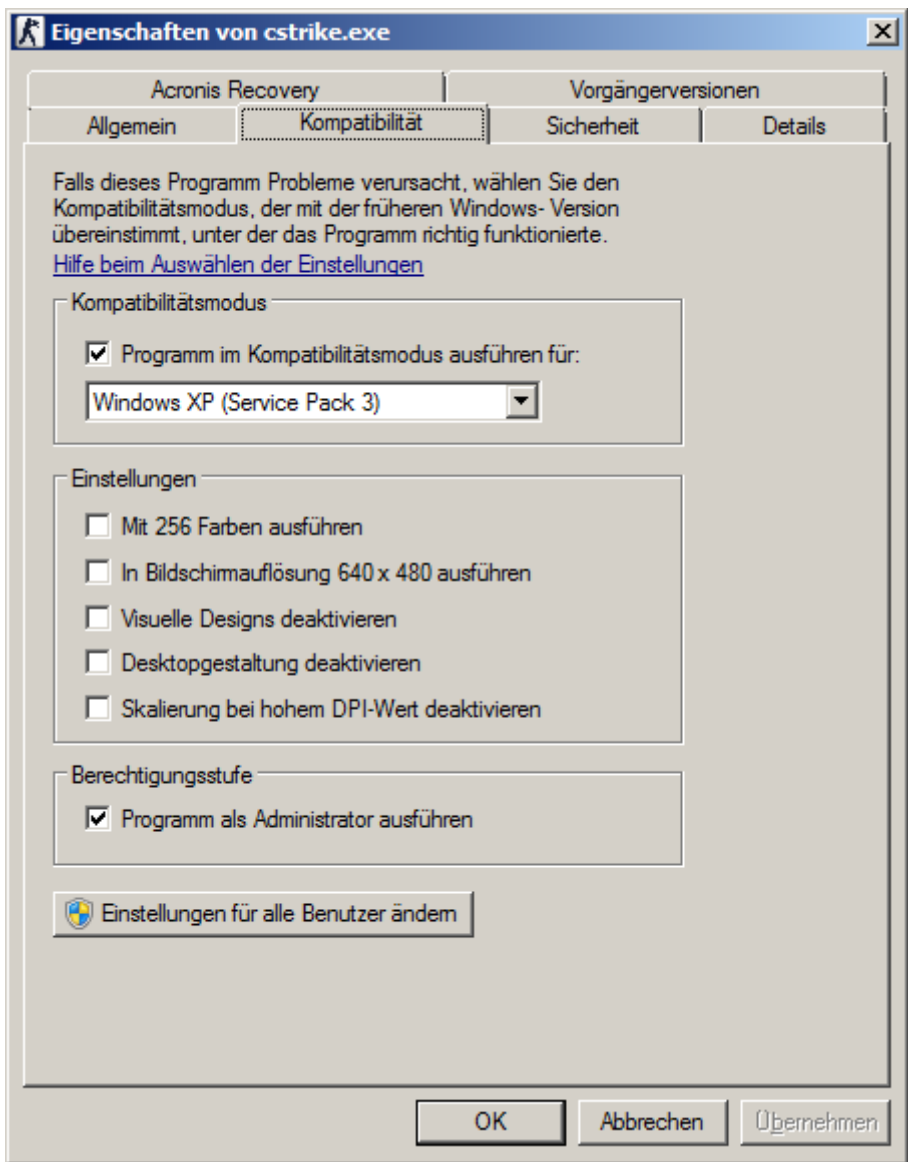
Eigenschaften von cstrike.exe

Acronis Recovery | Vorgängerversionen
Allgemein | Kompatibilität | Sicherheit | Details

Falls dieses Programm Probleme verursacht, wählen Sie den Kompatibilitätsmodus, der mit der früheren Windows- Version übereinstimmt, unter der das Programm richtig funktionierte.
Hilfe beim Auswählen der Einstellungen

Kompatibilitätsmodus
Programm im Kompatibilitätsmodus ausführen für:
Windows XP (Service Pack 3)

Einstellungen
Mit 256 Farben ausführen
In Bildschirmauflösung 640 x 480 ausführen
Visuelle Designs deaktivieren
Desktopgestaltung deaktivieren
Skalierung bei hohem DPI-Wert deaktivieren

Berechtigungsstufe
Programm als Administrator ausführen

Einstellungen für alle Benutzer ändern

OK | Abbrechen | Übernehmen